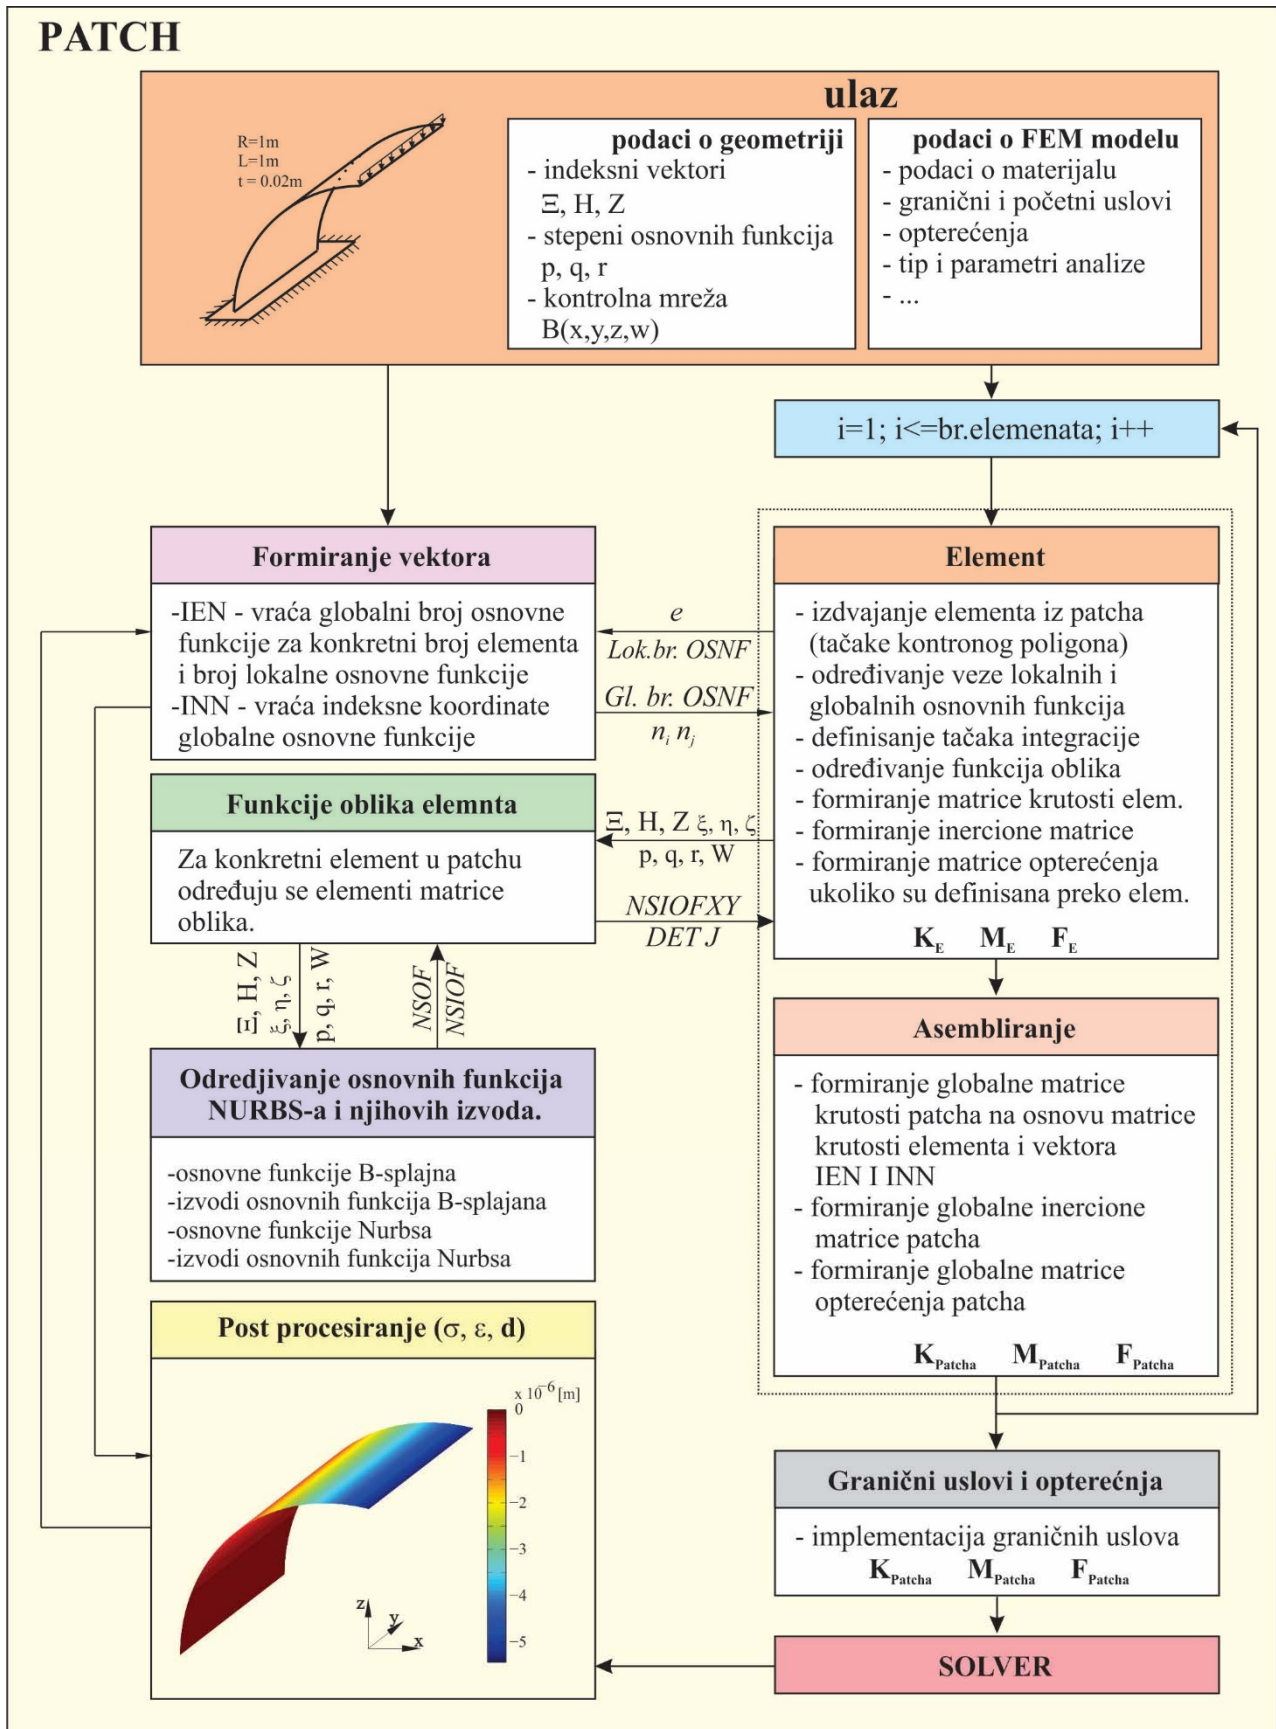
PATCH

ulaz

R=1m
L=1m
t = 0.02m

podaci o geometriji
- indeksni vektori
$\Xi$, H, Z
- stepeni osnovnih funkcija
p, q, r
- kontrolna mreža
B(x,y,z,w)

podaci o FEM modelu
- podaci o materijalu
- granični i početni uslovi
- opterećenja
- tip i parametri analize
- ...

i=1; i<=br.elemenata; i++

Formiranje vektora

-IEN - vraća globalni broj osnovne funkcije za konkretni broj elementa i broj lokalne osnovne funkcije
-INN - vraća indeksne koordinate globalne osnovne funkcije

e
Lok.br. OSNF
Gl. br. OSNF
$n_i$ $n_j$

Element

- izdvajanje elementa iz patcha (tačake kontronog poligona)
- određivanje veze lokalnih i globalnih osnovnih funkcija
- definisanje tačaka integracije
- određivanje funkcija oblika
- formiranje matrice krutosti elem.
- formiranje inercione matrice
- formiranje matrice opterećenja ukoliko su definisana preko elem.

$K_E$ $M_E$ $F_E$

Funkcije oblika elemnta

Za konkretni element u patchu određuju se elementi matrice oblika.

$\Xi$, H, Z $\xi$, $\eta$, $\zeta$
p, q, r, W
NSIOFXY
DET J

$\Xi$, H, Z
$\xi$, $\eta$, $\zeta$
p, q, r, W
NSOF
NSIOF

Asembliranje

- formiranje globalne matrice krutosti patcha na osnovu matrice krutosti elementa i vektora IEN I INN
- formiranje globalne inercione matrice patcha
- formiranje globalne matrice opterećenja patcha

$K_{Patcha}$ $M_{Patcha}$ $F_{Patcha}$

Odredjivanje osnovnih funkcija NURBS-a i njihovih izvoda.

-osnovne funkcije B-splajna
-izvodi osnovnih funkcija B-splajana
-osnovne funkcije Nurbsa
-izvodi osnovnih funkcija Nurbsa

Post procesiranje ($\sigma$, $\varepsilon$, d)

x $10^{-6}$ [m]
0
-1
-2
-3
-4
-5
z
y
x

Granični uslovi i opterećnja

- implementacija graničnih uslova
$K_{Patcha}$ $M_{Patcha}$ $F_{Patcha}$

SOLVER